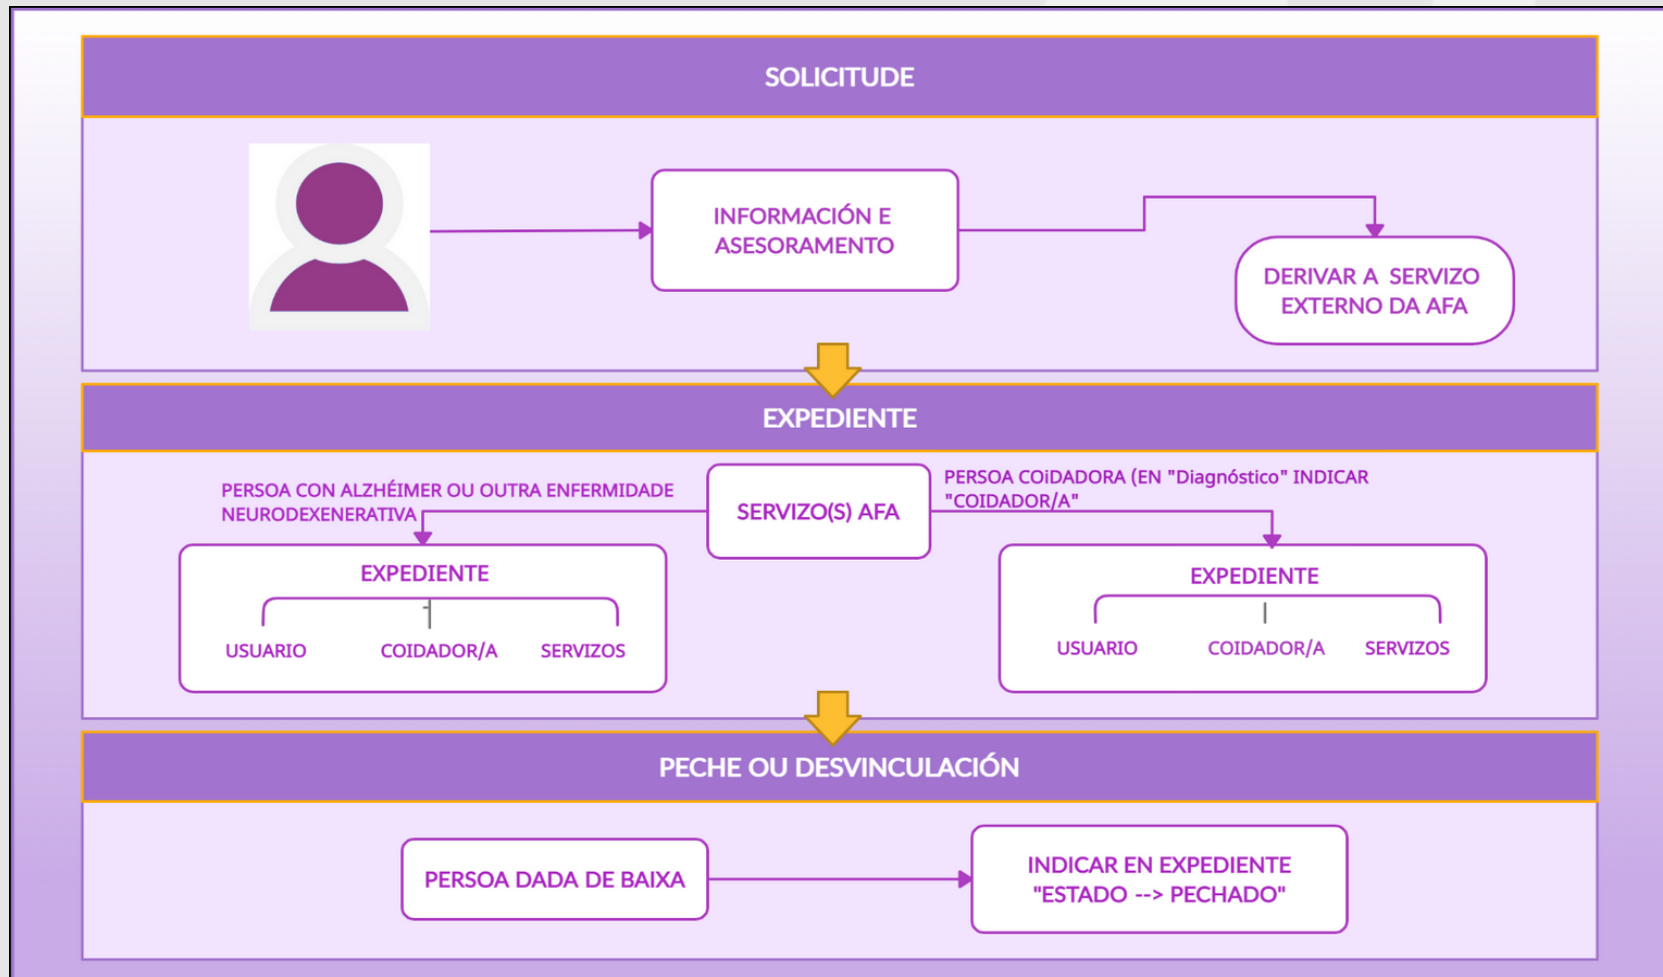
SOLICITUDE

INFORMACIÓN E ASESORAMENTO

DERIVAR A SERVIZO EXTERNO DA AFA

EXPEDIENTE

PERSOA CON ALZHÉIMER OU OUTRA ENFERMIDADE NEURODEXENERATIVA

SERVIZO(S) AFA

PERSOA COIDADORA (EN "Diagnóstico" INDICAR "COIDADOR/A"

EXPEDIENTE

USUARIO COIDADOR/A SERVIZOS

EXPEDIENTE

USUARIO COIDADOR/A SERVIZOS

PECHE OU DESVINCULACIÓN

PERSOA DADA DE BAIXA

INDICAR EN EXPEDIENTE "ESTADO --> PECHADO"